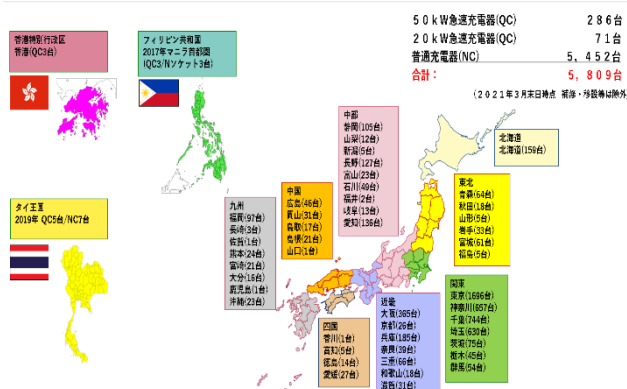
香港特別行政区
香港(QC3台)

フィリピン共和国
2017年マニラ首都圏
(QC3/Nソケット3台)

タイ王国
2019年 QC5台/NC7台

50kW急速充電器(QC) 286台
20kW急速充電器(QC) 71台
普通充電器(NC) 5,452台
合計: 5,809台
(2021年3月末日時点 補修・移設等は除外)

中部
静岡(105台)
山梨(12台)
新潟(5台)
長野(127台)
富山(23台)
石川(40台)
福井(2台)
岐阜(13台)
愛知(136台)

北海道
北海道(150台)

東北
青森(64台)
秋田(18台)
山形(5台)
岩手(33台)
宮城(61台)
福島(5台)

九州
福岡(97台)
長崎(3台)
佐賀(1台)
熊本(24台)
宮崎(21台)
大分(15台)
鹿児島(1台)
沖縄(23台)

中国
広島(46台)
岡山(31台)
鳥取(17台)
島根(21台)
山口(1台)

関東
東京(1686台)
神奈川(857台)
千葉(744台)
埼玉(630台)
茨城(75台)
栃木(45台)
群馬(54台)

近畿
大阪(365台)
京都(26台)
兵庫(185台)
奈良(39台)
三重(66台)
和歌山(18台)
滋賀(31台)

四国
香川(1台)
高知(5台)
徳島(14台)
愛媛(27台)